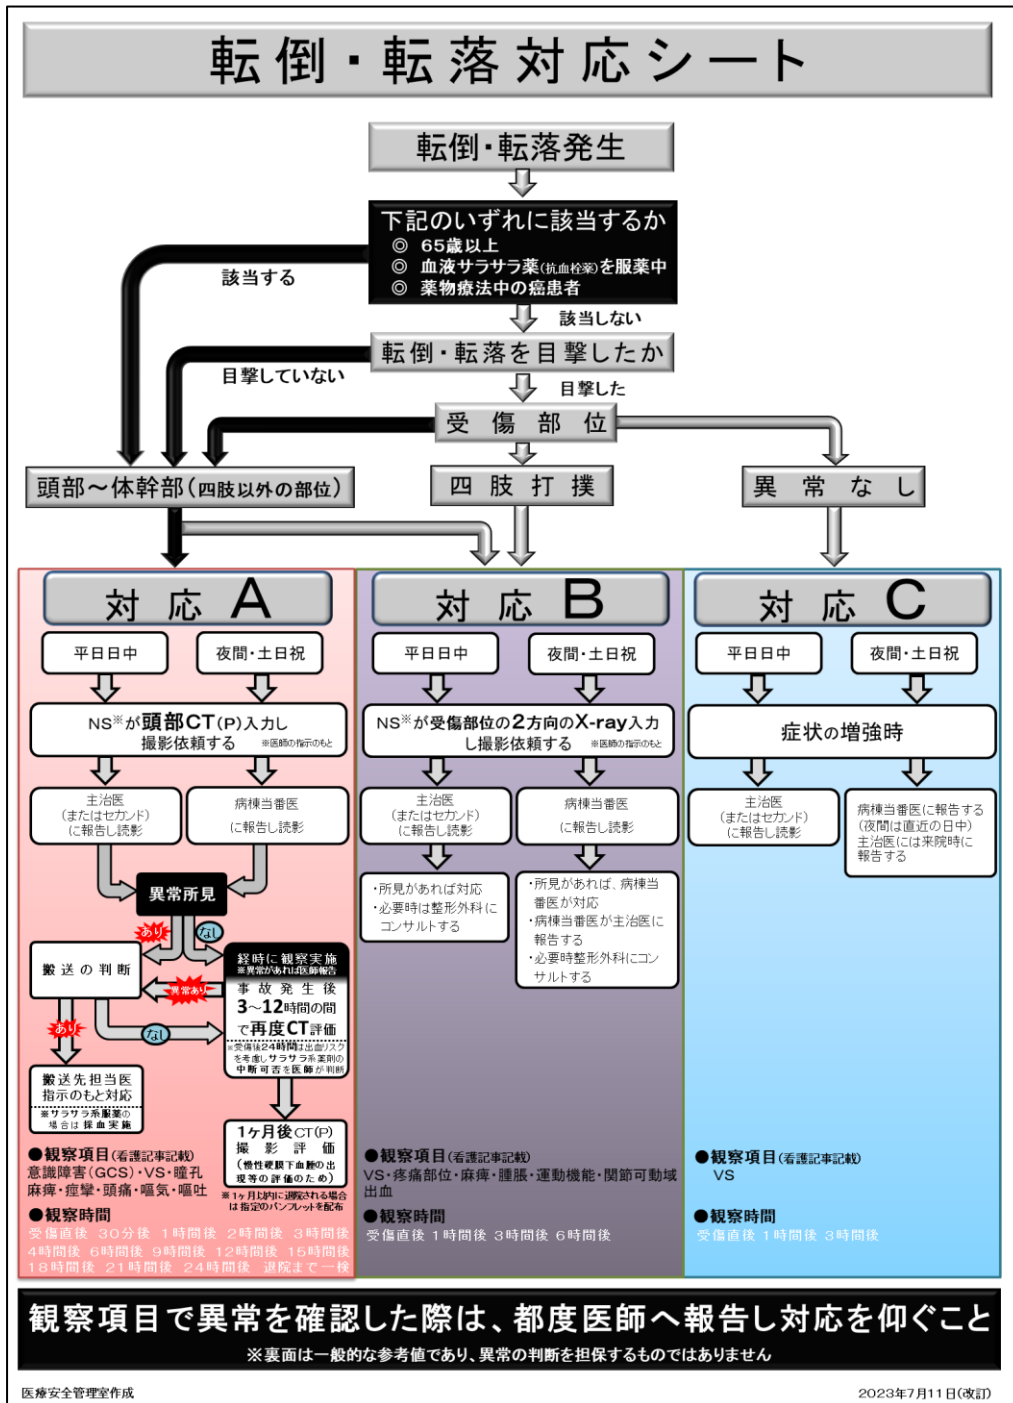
転倒・転落対応シート

転倒・転落発生

下記のいずれに該当するか
◎ 65歳以上
◎ 血液サラサラ薬(抗血栓薬)を服薬中
◎ 薬物療法中の癌患者

該当する

該当しない

転倒・転落を目撃したか

目撃していない

目撃した

受 傷 部 位

頭部～体幹部(四肢以外の部位)

四 肢 打 撲

異 常 な し

対 応 A

平日日中

夜間・土日祝

NS※が頭部CT(P)入力し撮影依頼する ※医師の指示のもと

主治医(またはセカンド)に報告し読影

病棟当番医に報告し読影

異常所見

あり

なし

搬送の判断

経時に観察実施 ※異常があれば医師報告

異常あり

事故発生後 3～12時間の間で再度CT評価

※受傷後24時間は出血リスクを考慮しサラサラ系薬剤の中断可否を医師が判断

あり

なし

搬送先担当医指示のもと対応 ※サラサラ系服薬の場合は採血実施

1ケ月後CT(P) 撮影評価 (慢性硬膜下血腫の出現等の評価のため)

※1ヶ月以内に退院される場合は指定のパンフレットを配布

●観察項目(看護記事記載)
意識障害(GCS)・VS・瞳孔 麻痺・痙攣・頭痛・嘔気・嘔吐

●観察時間
受傷直後 30分後 1時間後 2時間後 3時間後 4時間後 6時間後 9時間後 12時間後 15時間後 18時間後 21時間後 24時間後 退院まで一検

対 応 B

平日日中

夜間・土日祝

NS※が受傷部位の2方向のX-ray入力し撮影依頼する ※医師の指示のもと

主治医(またはセカンド)に報告し読影

病棟当番医に報告し読影

・所見があれば対応
・必要時は整形外科にコンサルトする

・所見があれば、病棟当番医が対応
・病棟当番医が主治医に報告する
・必要時整形外科にコンサルトする

●観察項目(看護記事記載)
VS・疼痛部位・麻痺・腫脹・運動機能・関節可動域 出血

●観察時間
受傷直後 1時間後 3時間後 6時間後

対 応 C

平日日中

夜間・土日祝

症状の増強時

主治医(またはセカンド)に報告し読影

病棟当番医に報告する(夜間は直近の日中)主治医には来院時に報告する

●観察項目(看護記事記載)
VS

●観察時間
受傷直後 1時間後 3時間後

観察項目で異常を確認した際は、都度医師へ報告し対応を仰ぐこと
※裏面は一般的な参考値であり、異常の判断を担保するものではありません

医療安全管理室作成

2023年7月11日(改訂)